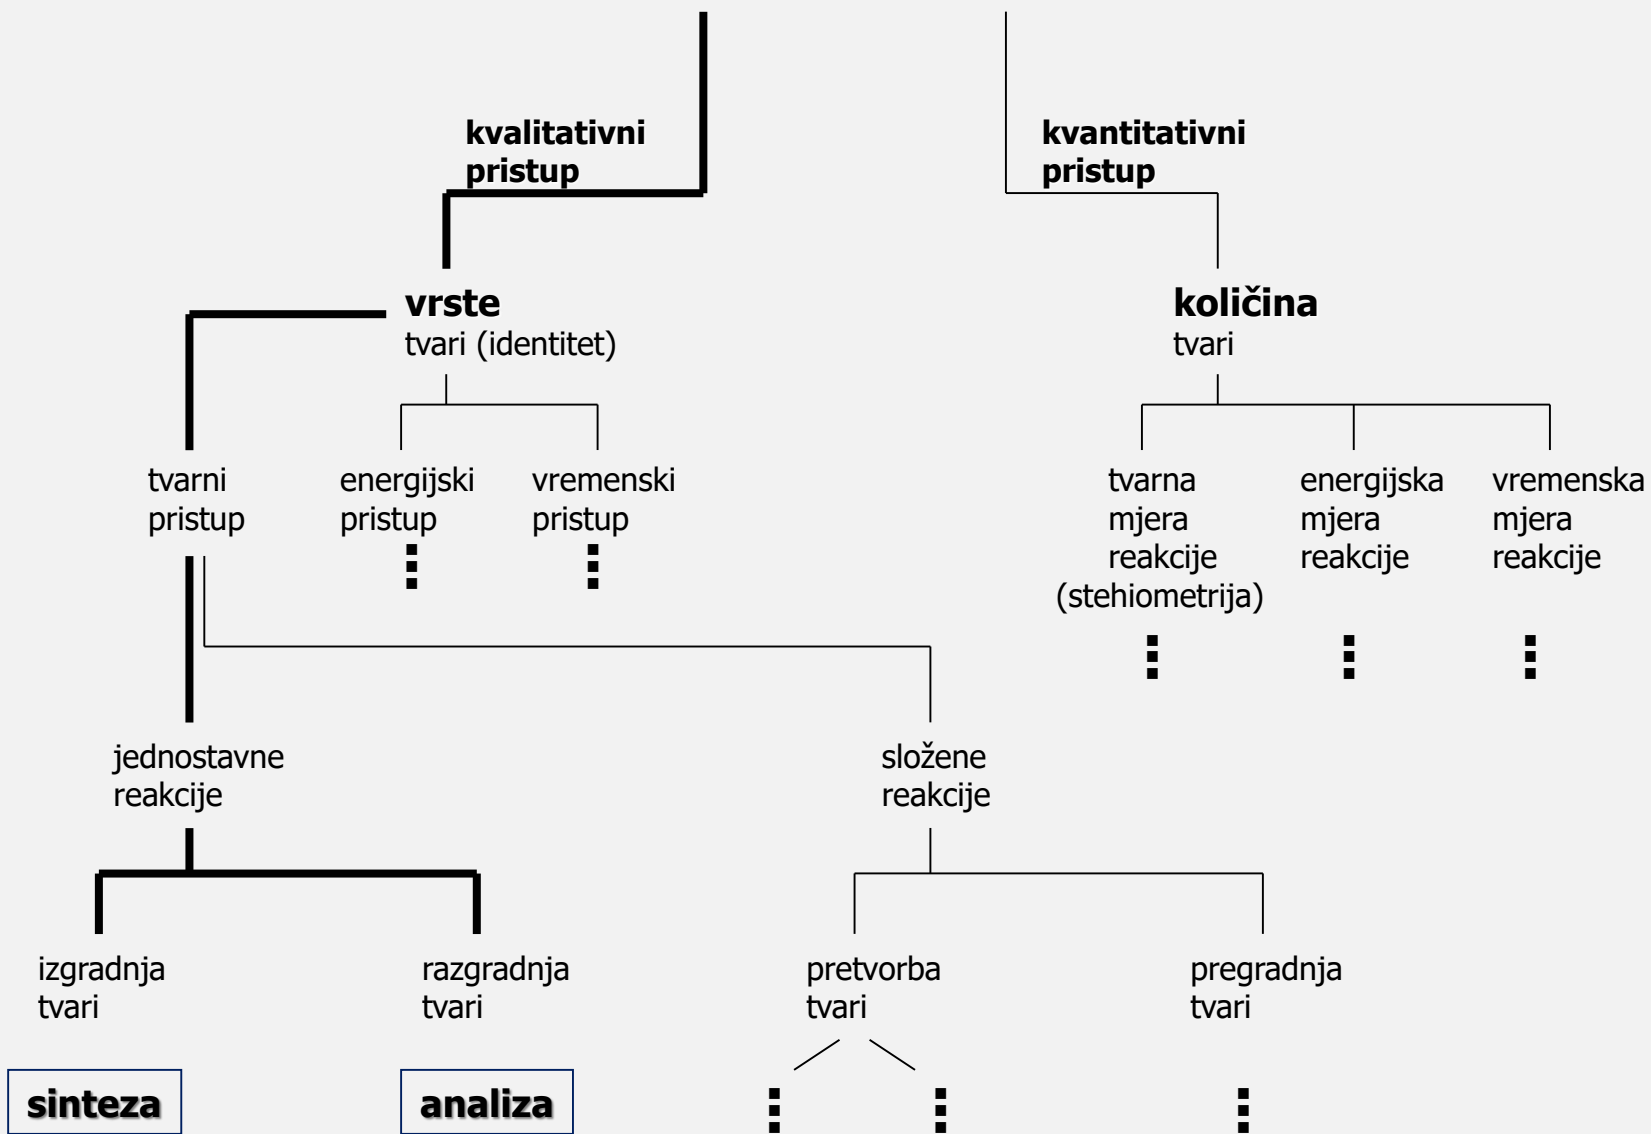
kvalitativni pristup

kvantitativni pristup

**vrste**
tvari (identitet)

**količina**
tvari

tvarni pristup

energijski pristup

vremenski pristup

tvarna mjera reakcije (stehiometrija)

energijska mjera reakcije

vremenska mjera reakcije

jednostavne reakcije

složene reakcije

izgradnja tvari

razgradnja tvari

pretvorba tvari

pregradnja tvari

**sinteza**

**analiza**